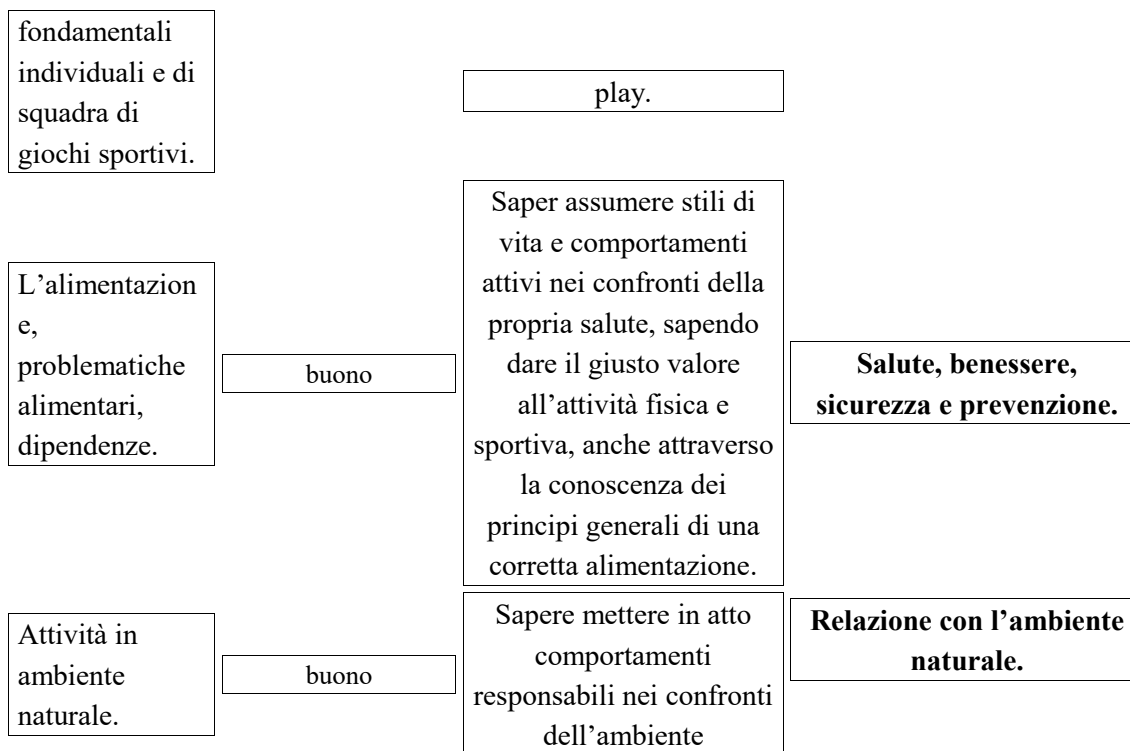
| | | | |
|---|---|---|---|
| fondamentali individuali e di squadra di giochi sportivi. | | play. | |
| L’alimentazione, problematiche alimentari, dipendenze. | buono | Saper assumere stili di vita e comportamenti attivi nei confronti della propria salute, sapendo dare il giusto valore all’attività fisica e sportiva, anche attraverso la conoscenza dei principi generali di una corretta alimentazione. | **Salute, benessere, sicurezza e prevenzione.** |
| Attività in ambiente naturale. | buono | Sapere mettere in atto comportamenti responsabili nei confronti dell’ambiente | **Relazione con l’ambiente naturale.** |